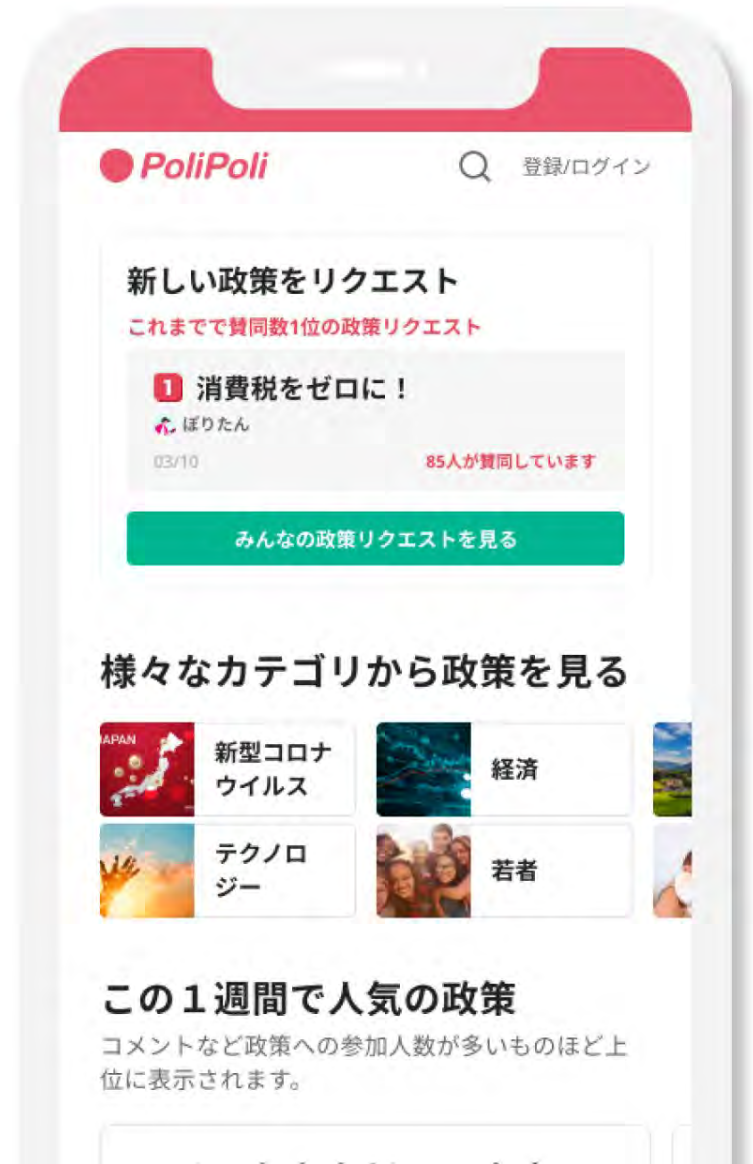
PoliPoli

登録/ログイン

新しい政策をリクエスト

これまでで賛同数1位の政策リクエスト

1 消費税をゼロに！

ぽりたん

03/10

85人が賛同しています

みんなの政策リクエストを見る

様々なカテゴリから政策を見る

JAPAN

新型コロナウイルス

経済

テクノロジー

若者

この１週間で人気の政策

コメントなど政策への参加人数が多いものほど上位に表示されます。